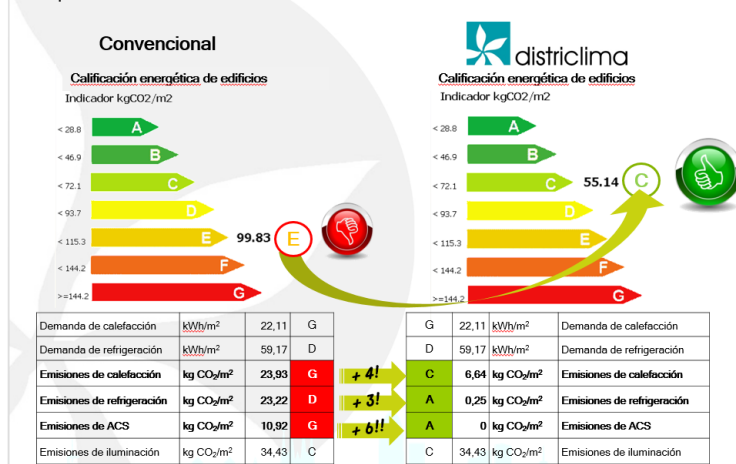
Convencional

Calificación energética de edificios
Indicador kgCO2/m2

< 28.8 A
< 46.9 B
< 72.1 C
< 93.7 D
< 115.3 E
< 144.2 F
>=144.2 G

99.83 E

districlima

Calificación energética de edificios
Indicador kgCO2/m2

< 28.8 A
< 46.9 B
< 72.1 C
< 93.7 D
< 115.3 E
< 144.2 F
>=144.2 G

55.14 C

| Demanda de calefacción | kWh/m$^2$ | 22,11 | G |
|---|---|---|---|
| Demanda de refrigeración | kWh/m$^2$ | 59,17 | D |
| Emisiones de calefacción | kg CO$_2$/m$^2$ | 23,93 | G |
| Emisiones de refrigeración | kg CO$_2$/m$^2$ | 23,22 | D |
| Emisiones de ACS | kg CO$_2$/m$^2$ | 10,92 | G |
| Emisiones de iluminación | kg CO$_2$/m$^2$ | 34,43 | C |

+ 4!
+ 3!
+ 6!!

| G | 22,11 | kWh/m$^2$ | Demanda de calefacción |
|---|---|---|---|
| D | 59,17 | kWh/m$^2$ | Demanda de refrigeración |
| C | 6,64 | kg CO$_2$/m$^2$ | Emisiones de calefacción |
| A | 0,25 | kg CO$_2$/m$^2$ | Emisiones de refrigeración |
| A | 0 | kg CO$_2$/m$^2$ | Emisiones de ACS |
| C | 34,43 | kg CO$_2$/m$^2$ | Emisiones de iluminación |